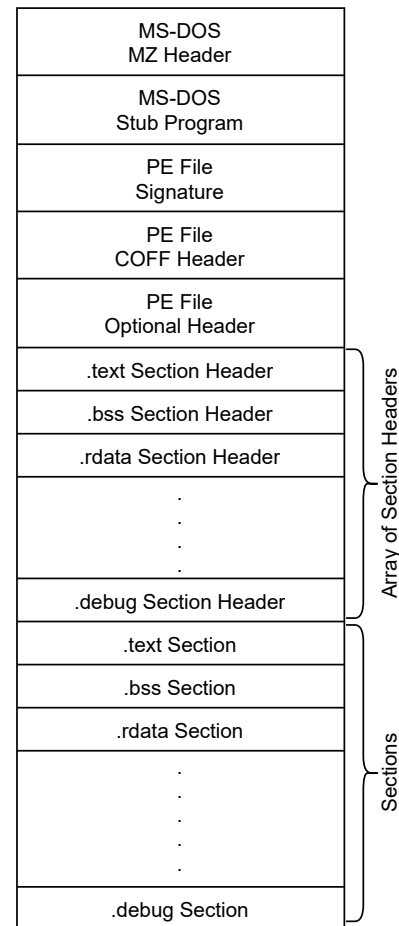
MS-DOS
MZ Header

MS-DOS
Stub Program

PE File
Signature

PE File
COFF Header

PE File
Optional Header

.text Section Header

.bss Section Header

.rdata Section Header

.
.
.
.

.debug Section Header

Array of Section Headers

.text Section

.bss Section

.rdata Section

.
.
.
.
.
.

.debug Section

Sections